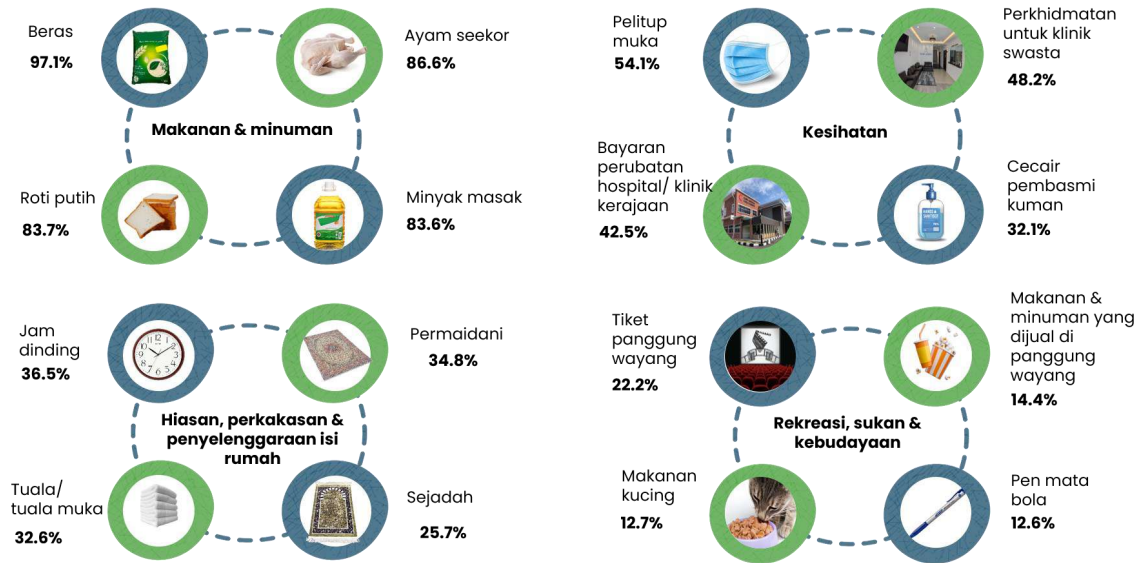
Beras
97.1%

Ayam seekor
86.6%

Makanan & minuman

Roti putih
83.7%

Minyak masak
83.6%

Pelitup muka
54.1%

Perkhidmatan untuk klinik swasta
48.2%

Kesihatan

Bayaran perubatan hospital/ klinik kerajaan
42.5%

Cecair pembasmi kuman
32.1%

Jam dinding
36.5%

Permaidani
34.8%

Hiasan, perkakasan & penyelenggaraan isi rumah

Tuala/ tuala muka
32.6%

Sejadah
25.7%

Tiket panggung wayang
22.2%

Makanan & minuman yang dijual di panggung wayang
14.4%

Rekreasi, sukan & kebudayaan

Makanan kucing
12.7%

Pen mata bola
12.6%